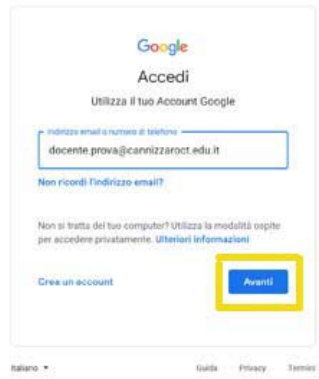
Google

Accedi

Utilizza il tuo Account Google

Indirizzo email o numero di telefono

docente.prova@cannizzaroct.edu.it

Non ricordi l'indirizzo email?

Non si tratta del tuo computer? Utilizza la modalità ospite per accedere privatamente. Ulteriori informazioni

Crea un account

Avanti

Italiano ▾

Guida Privacy Termini